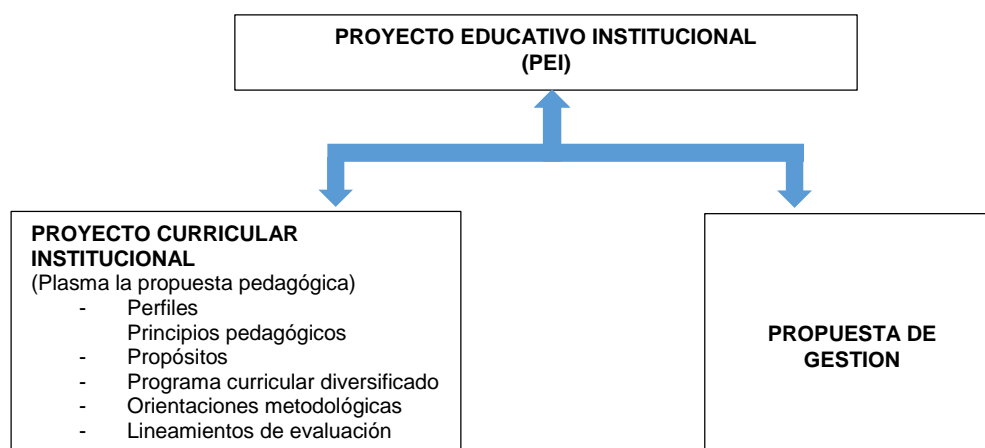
PROYECTO EDUCATIVO INSTITUCIONAL
(PEI)

PROYECTO CURRICULAR INSTITUCIONAL
(Plasma la propuesta pedagógica)
- Perfiles
Principios pedagógicos
- Propósitos
- Programa curricular diversificado
- Orientaciones metodológicas
- Lineamientos de evaluación

PROPUESTA DE GESTION